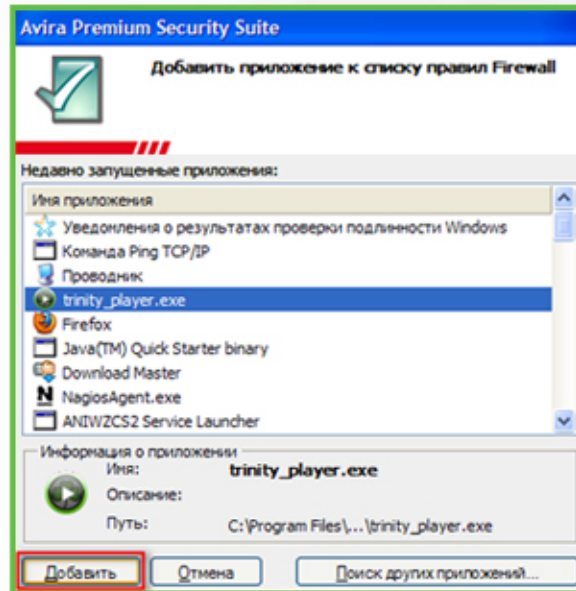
Avira Premium Security Suite

Добавить приложение к списку правил Firewall

Недавно запущенные приложения:

Имя приложения
Уведомления о результатах проверки подлинности Windows
Команда Ping TCP/IP
Проводник
trinity_player.exe
Firefox
Java(TM) Quick Starter binary
Download Master
NagiosAgent.exe
ANIWZCS2 Service Launcher

Информация о приложении
Имя: trinity_player.exe
Описание:
Путь: C:\Program Files\...\trinity_player.exe

Добавить
Отмена
Поиск других приложений...